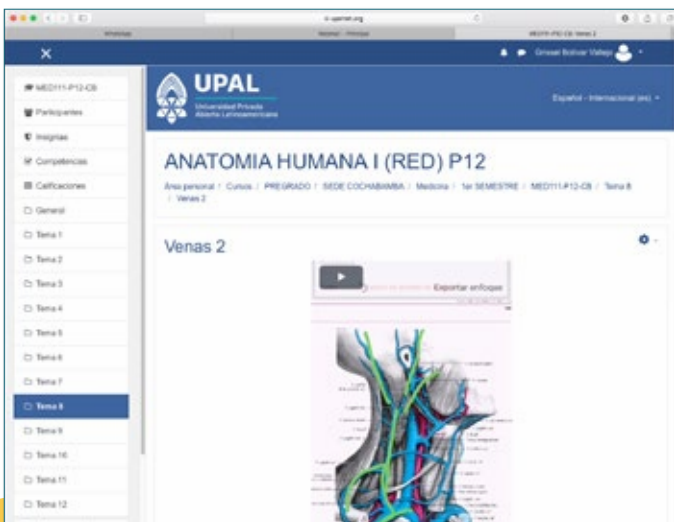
v.upal.org

WhatsApp | Moodle - Principal | MED111-P12-CB: Venas 2

Grissel Bolivar Vallejo

MED111-P12-CB
Participantes
Insignias
Competencias
Calificaciones
General
Tema 1
Tema 2
Tema 3
Tema 4
Tema 5
Tema 6
Tema 7
Tema 8
Tema 9
Tema 10
Tema 11
Tema 12

UPAL
Universidad Privada Abierta Latinoamericana

Español - Internacional (es)

ANATOMIA HUMANA I (RED) P12

Área personal / Cursos / PREGRADO / SEDE COCHABAMBA / Medicina / 1er SEMESTRE / MED111-P12-CB / Tema 8 / Venas 2

Venas 2

Exportar enfoque